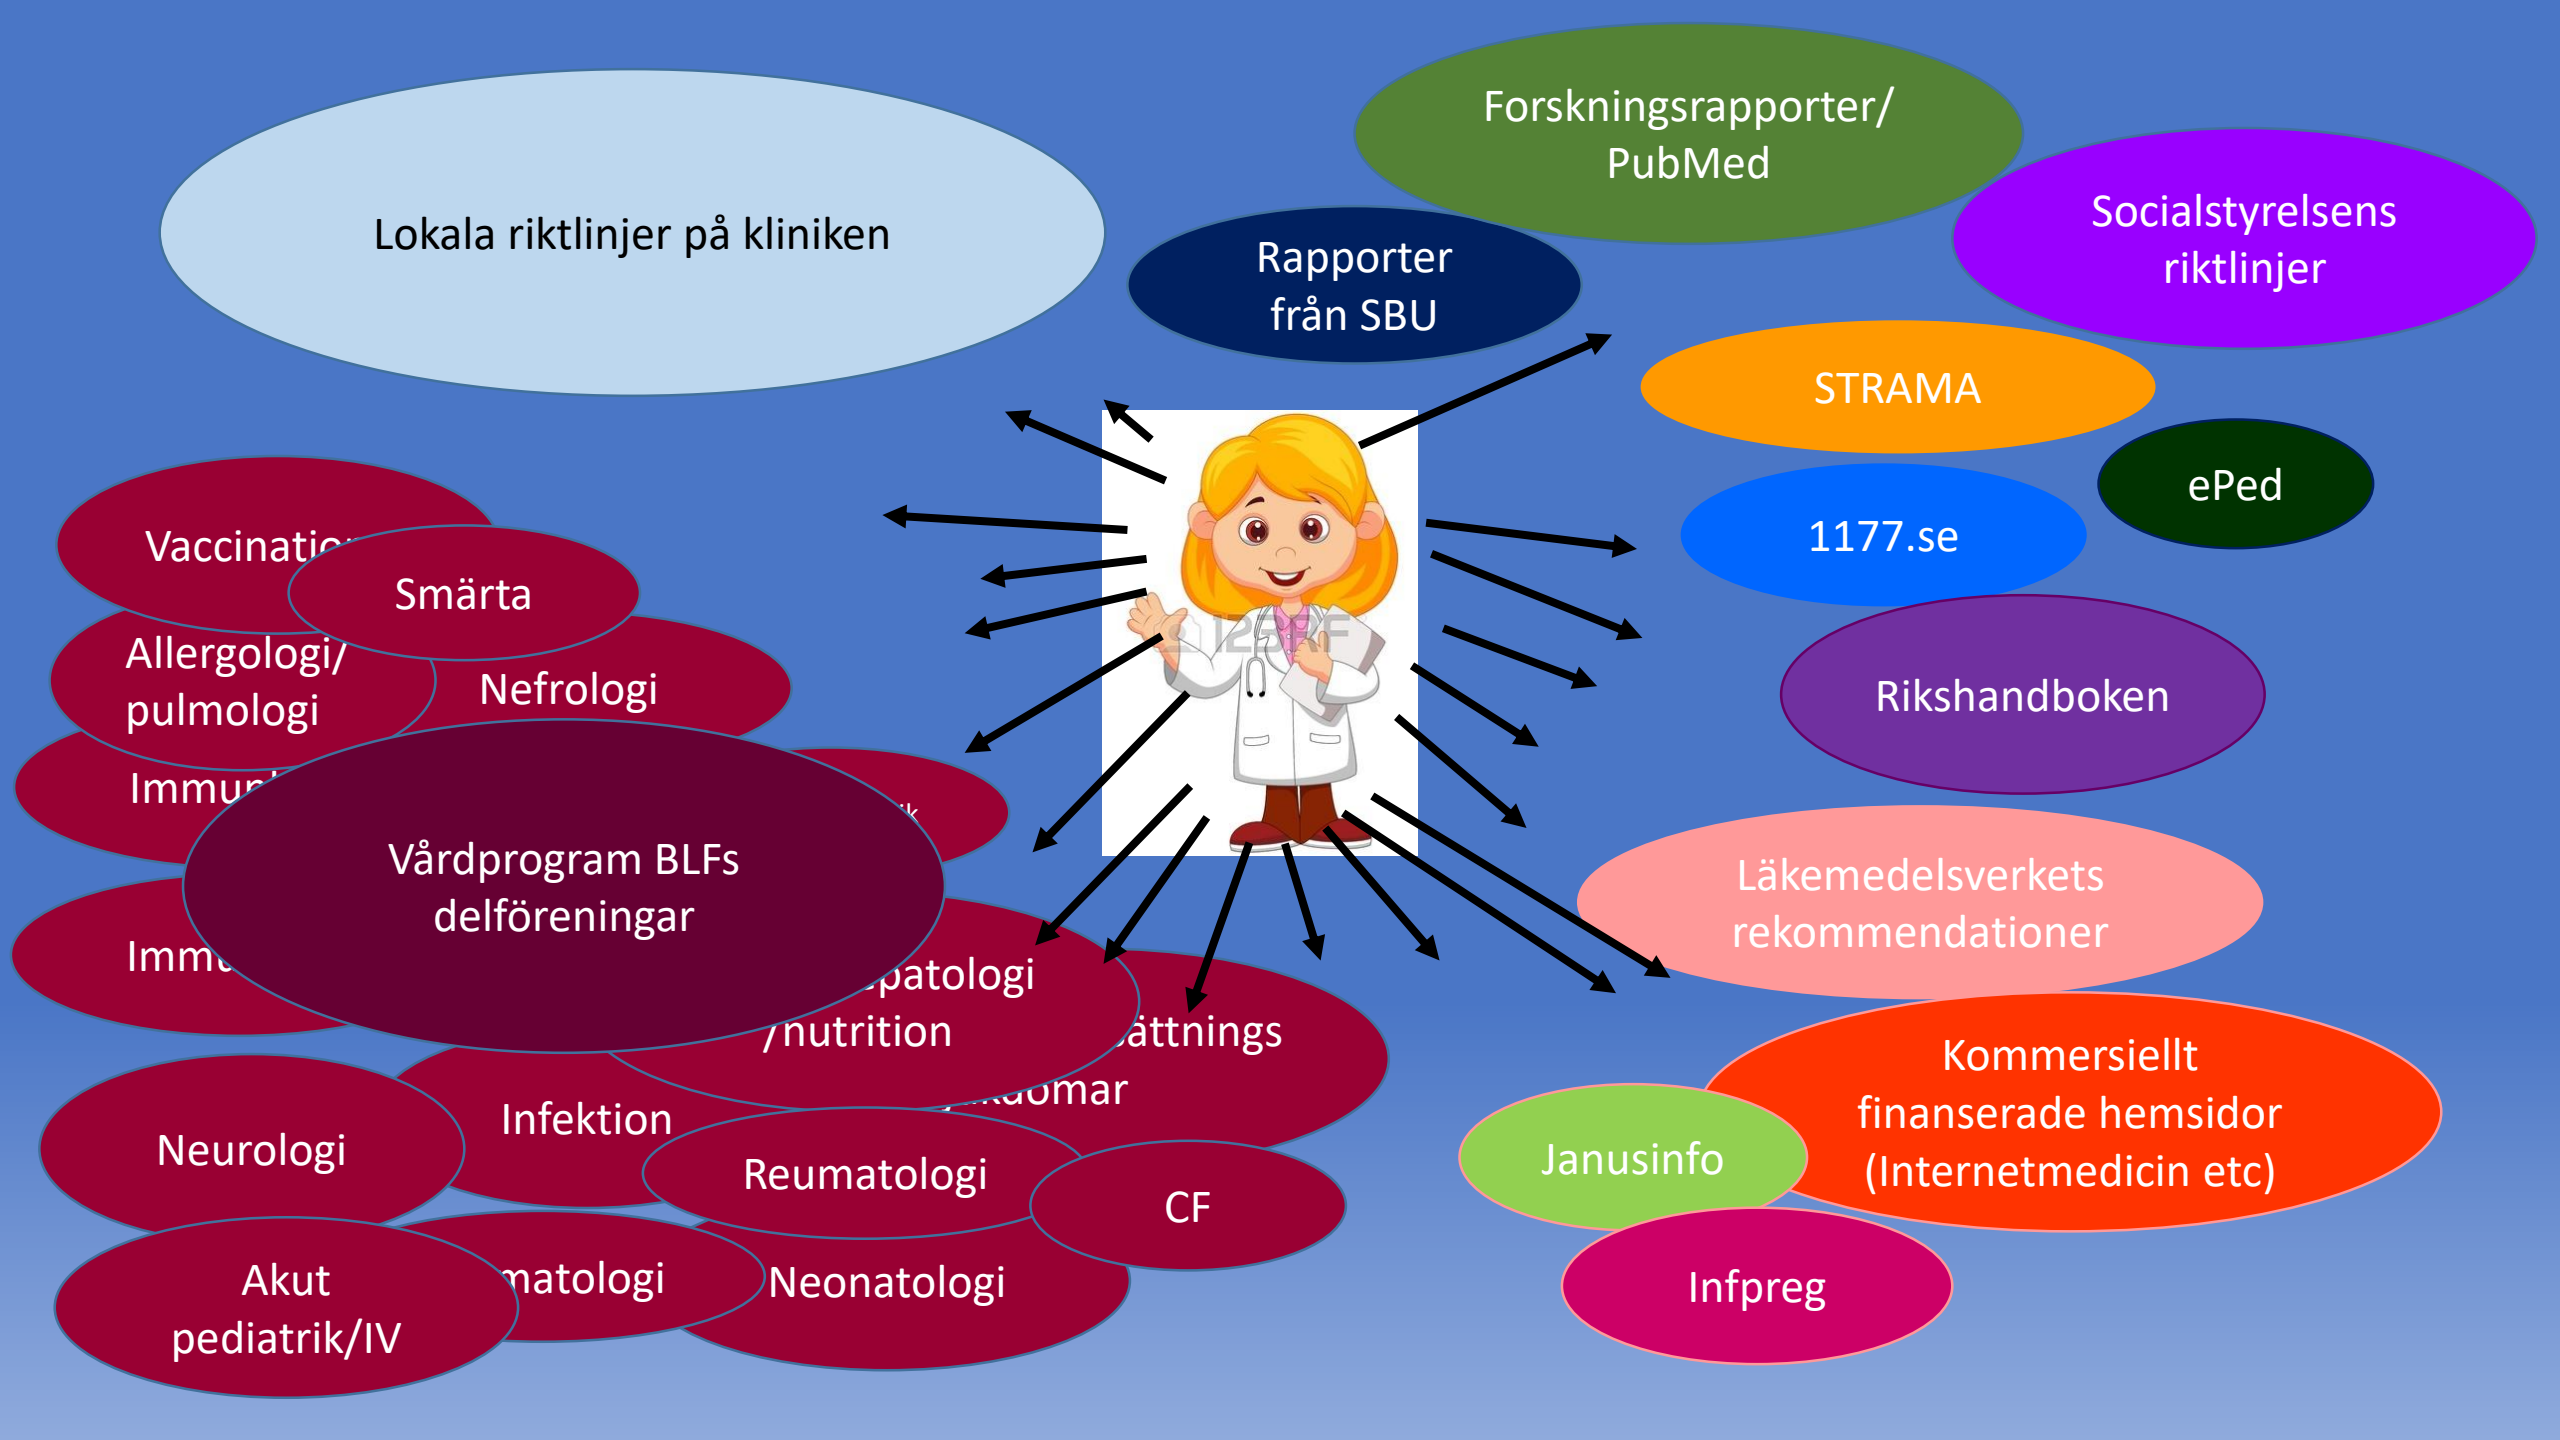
Lokala riktlinjer på kliniken

Forskningsrapporter/ PubMed

Rapporter från SBU

Socialstyrelsens riktlinjer

STRAMA

ePed

1177.se

Rikshandboken

Läkemedelsverkets rekommendationer

Kommersiellt finanserade hemsidor (Internetmedicin etc)

Janusinfo

Infpreg

Vaccinatio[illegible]

Smärta

Allergologi/ pulmologi

Nefrologi

Immu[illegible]

Vårdprogram BLFs delföreningar

Imm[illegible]

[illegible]patologi /nutrition

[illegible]ättnings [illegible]domar

Neurologi

Infektion

Reumatologi

CF

Akut pediatrik/IV

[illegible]matologi

Neonatologi